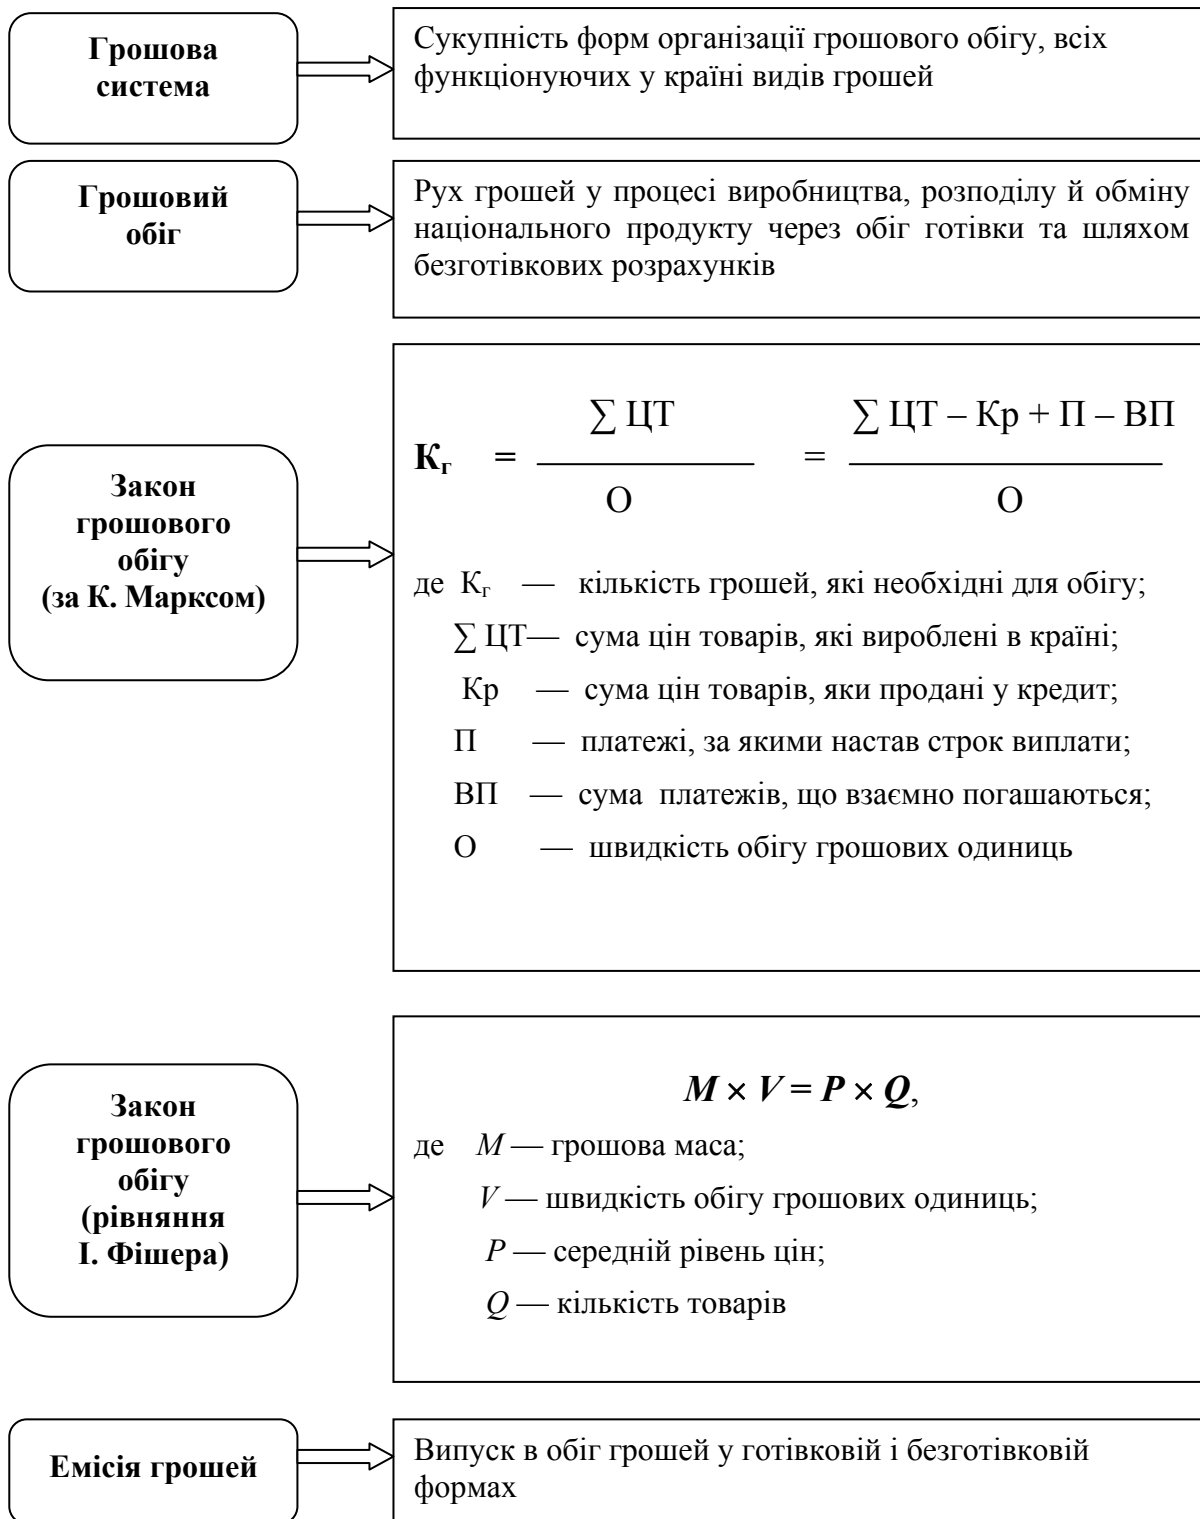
Грошова система

Сукупність форм організації грошового обігу, всіх функціонуючих у країні видів грошей

Грошовий обіг

Рух грошей у процесі виробництва, розподілу й обміну національного продукту через обіг готівки та шляхом безготівкових розрахунків

Закон грошового обігу (за К. Марксом)

$К_г = \frac{\sum ЦТ}{О} = \frac{\sum ЦТ - Кр + П - ВП}{О}$

де $К_г$ — кількість грошей, які необхідні для обігу;
$\sum$ ЦТ— сума цін товарів, які вироблені в країні;
Кр — сума цін товарів, яки продані у кредит;
П — платежі, за якими настав строк виплати;
ВП — сума платежів, що взаємно погашаються;
О — швидкість обігу грошових одиниць

Закон грошового обігу (рівняння І. Фішера)

$M \times V = P \times Q$,

де $M$ — грошова маса;
$V$ — швидкість обігу грошових одиниць;
$P$ — середній рівень цін;
$Q$ — кількість товарів

Емісія грошей

Випуск в обіг грошей у готівковій і безготівковій формах